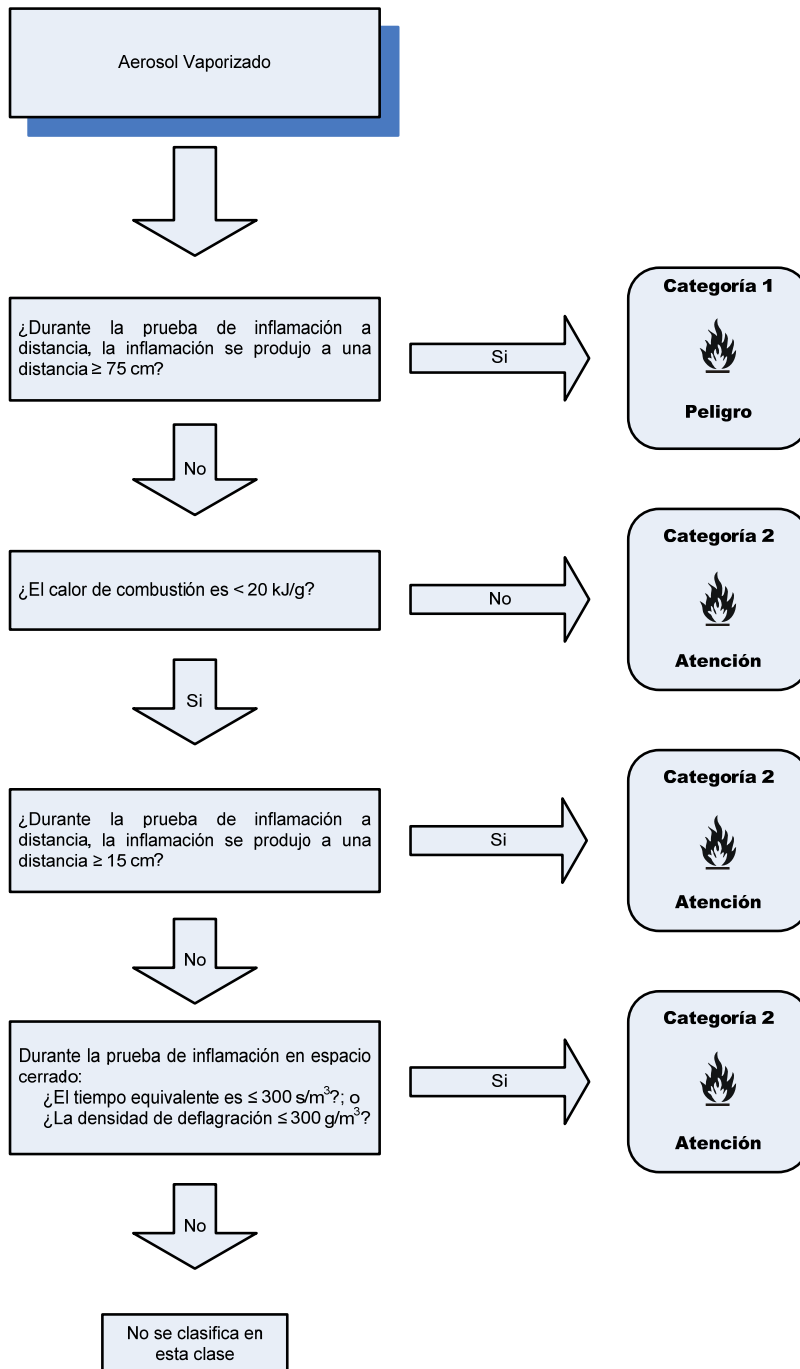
Aerosol Vaporizado

¿Durante la prueba de inflamación a distancia, la inflamación se produjo a una distancia ≥ 75 cm?

Si

Categoría 1

Peligro

No

¿El calor de combustión es < 20 kJ/g?

No

Categoría 2

Atención

Si

¿Durante la prueba de inflamación a distancia, la inflamación se produjo a una distancia ≥ 15 cm?

Si

Categoría 2

Atención

No

Durante la prueba de inflamación en espacio cerrado:
¿El tiempo equivalente es ≤ 300 s/m$^3$?; o
¿La densidad de deflagración ≤ 300 g/m$^3$?

Si

Categoría 2

Atención

No

No se clasifica en esta clase